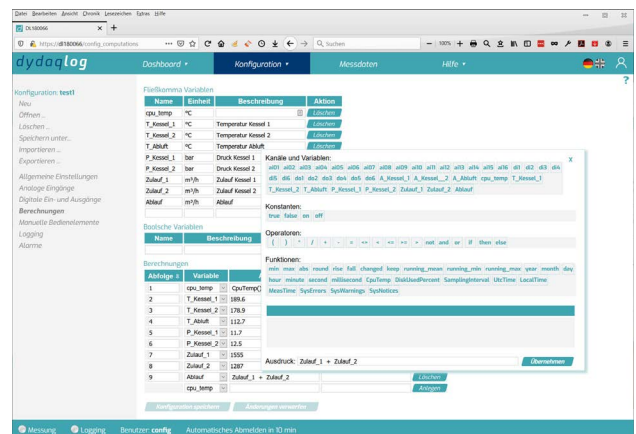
Datei Bearbeiten Ansicht Chronik Lesezeichen Extras Hilfe

DL180066

https://dl180066/config_computations

Suchen

100%

dydaqlog

Dashboard ▾ Konfiguration ▾ Messdaten Hilfe ▾

Konfiguration: test1

Neu
Öffnen...
Löschen...
Speichern unter...
Importieren...
Exportieren...

Allgemeine Einstellungen
Analoge Eingänge
Digitale Ein- und Ausgänge
Berechnungen
Manuelle Bedienelemente
Logging
Alarme

Fließkomma Variablen

| Name | Einheit | Beschreibung | Aktion |
|---|---|---|---|
| cpu_temp | °C | | Löschen |
| T_Kessel_1 | °C | Temperatur Kessel 1 | Löschen |
| T_Kessel_2 | °C | Temperatur Kessel 2 | Löschen |
| T_Abluft | °C | Temperatur Abluft | Löschen |
| P_Kessel_1 | bar | Druck Kessel 1 | |
| P_Kessel_2 | bar | Druck Kessel 2 | |
| Zulauf_1 | m³/h | Zulauf Kessel 1 | |
| Zulauf_2 | m³/h | Zulauf Kessel 2 | |
| Ablauf | m³/h | Ablauf | |

Boolsche Variablen

| Name | Beschreibung |
|---|---|

Berechnungen

| Abfolge | Variable | |
|---|---|---|
| 1 | cpu_temp | CpuTemp() |
| 2 | T_Kessel_1 | 189.6 |
| 3 | T_Kessel_2 | 178.9 |
| 4 | T_Abluft | 112.7 |
| 5 | P_Kessel_1 | 11.7 |
| 6 | P_Kessel_2 | 12.5 |
| 7 | Zulauf_1 | 1555 |
| 8 | Zulauf_2 | 1287 |
| 9 | Ablauf | Zulauf_1 + Zulauf_2 |
| | cpu_temp | |

Löschen
Anlegen

Konfiguration speichern Änderungen verwerfen

Kanäle und Variablen:
ai01 ai02 ai03 ai04 ai05 ai06 ai07 ai08 ai09 ai10 ai11 ai12 ai13 ai14 ai15 ai16 di1 di2 di3 di4 di5 di6 do1 do2 do3 do4 do5 do6 A_Kessel_1 A_Kessel_2 A_Abluft cpu_temp T_Kessel_1 T_Kessel_2 T_Abluft P_Kessel_1 P_Kessel_2 Zulauf_1 Zulauf_2 Ablauf

Konstanten:
true false on off

Operatoren:
( ) ^ / * - + <= < <> = >= > not and or if then else

Funktionen:
min max abs round rise fall changed keep running_mean running_min running_max year month day hour minute second millisecond CpuTemp DiskUsedPercent SamplingInterval UtcTime LocalTime MeasTime SysErrors SysWarnings SysNotices

Ausdruck: Zulauf_1 + Zulauf_2

Übernehmen

x

?

Messung Logging Benutzer: config Automatisches Abmelden in 10 min